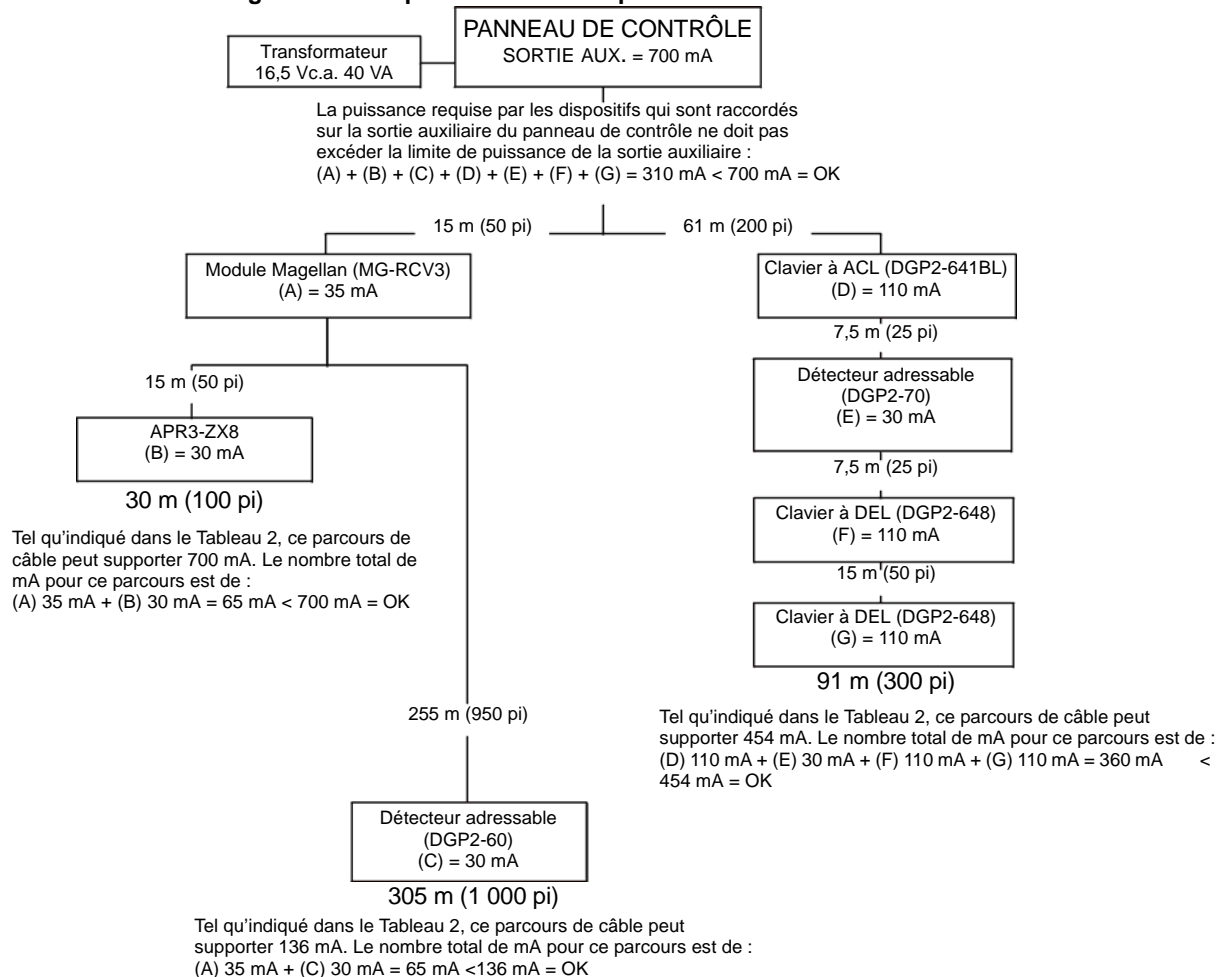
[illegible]

PANNEAU DE CONTRÔLE
SORTIE AUX. = 700 mA

Transformateur
16,5 Vc.a. 40 VA

La puissance requise par les dispositifs qui sont raccordés sur la sortie auxiliaire du panneau de contrôle ne doit pas excéder la limite de puissance de la sortie auxiliaire :
(A) + (B) + (C) + (D) + (E) + (F) + (G) = 310 mA < 700 mA = OK

15 m (50 pi)

61 m (200 pi)

Module Magellan (MG-RCV3)
(A) = 35 mA

15 m (50 pi)

APR3-ZX8
(B) = 30 mA

30 m (100 pi)

Tel qu'indiqué dans le Tableau 2, ce parcours de câble peut supporter 700 mA. Le nombre total de mA pour ce parcours est de :
(A) 35 mA + (B) 30 mA = 65 mA < 700 mA = OK

255 m (950 pi)

Détecteur adressable
(DGP2-60)
(C) = 30 mA

305 m (1 000 pi)

Tel qu'indiqué dans le Tableau 2, ce parcours de câble peut supporter 136 mA. Le nombre total de mA pour ce parcours est de :
(A) 35 mA + (C) 30 mA = 65 mA <136 mA = OK

Clavier à ACL (DGP2-641BL)
(D) = 110 mA

7,5 m (25 pi)

Détecteur adressable
(DGP2-70)
(E) = 30 mA

7,5 m (25 pi)

Clavier à DEL (DGP2-648)
(F) = 110 mA

15 m (50 pi)

Clavier à DEL (DGP2-648)
(G) = 110 mA

91 m (300 pi)

Tel qu'indiqué dans le Tableau 2, ce parcours de câble peut supporter 454 mA. Le nombre total de mA pour ce parcours est de :
(D) 110 mA + (E) 30 mA + (F) 110 mA + (G) 110 mA = 360 mA < 454 mA = OK